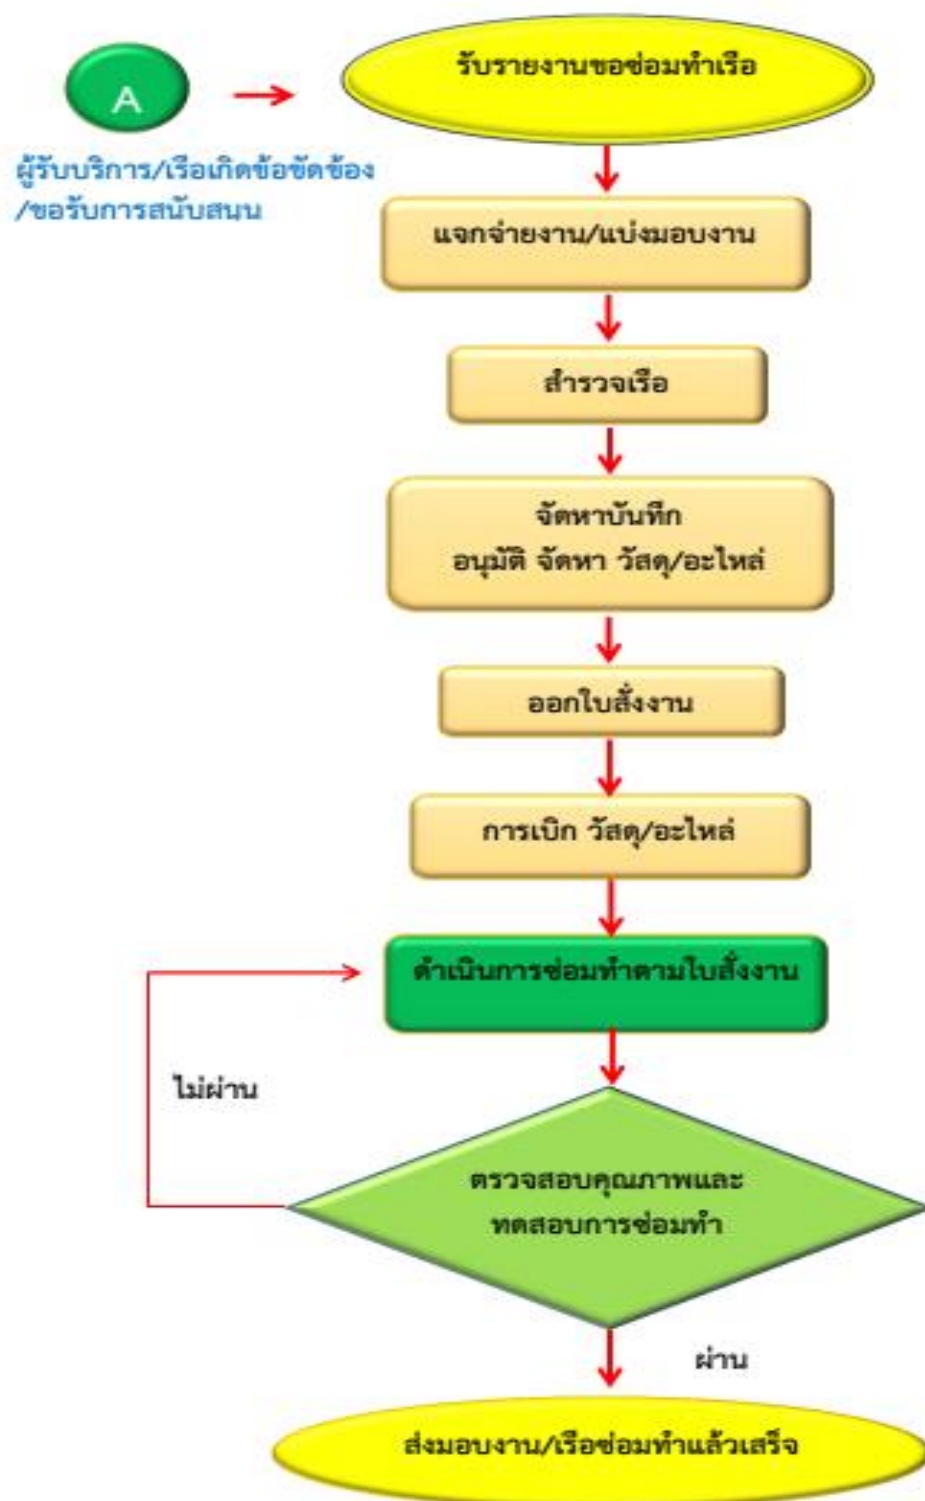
A

ผู้รับบริการ/เรือเกิดข้อขัดข้อง /ขอรับการสนับสนุน

รับรายงานขอซ่อมทำเรือ

แจกจ่ายงาน/แบ่งมอบงาน

สำรวจเรือ

จัดหาบันทึก
อนุมัติ จัดหา วัสดุ/อะไหล่

ออกใบสั่งงาน

การเบิก วัสดุ/อะไหล่

ดำเนินการซ่อมทำตามใบสั่งงาน

ไม่ผ่าน

ตรวจสอบคุณภาพและ
ทดสอบการซ่อมทำ

ผ่าน

ส่งมอบงาน/เรือซ่อมทำแล้วเสร็จ